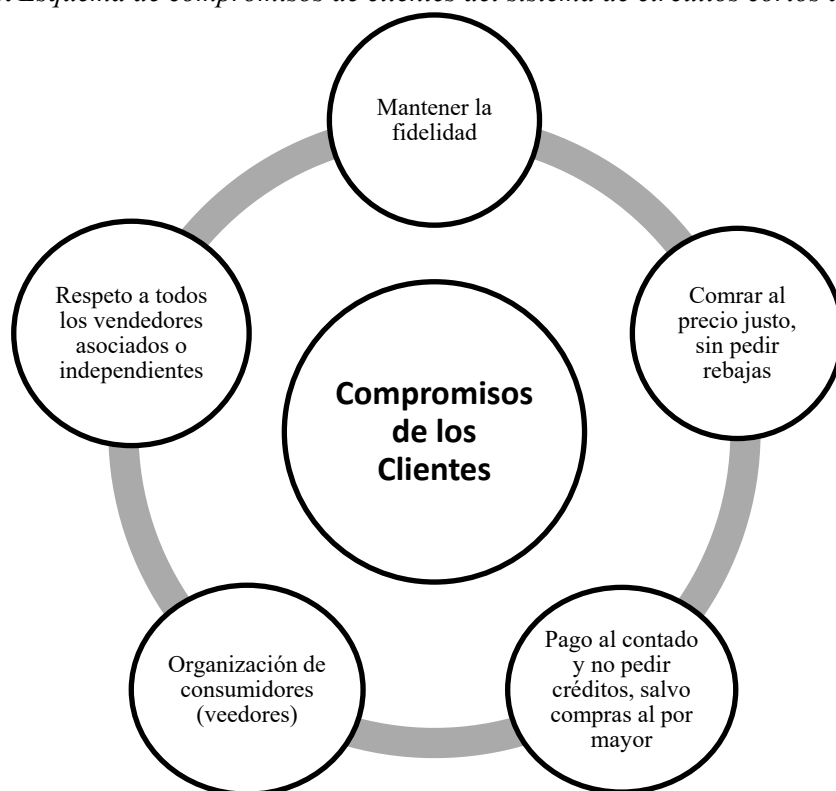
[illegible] Esquema de compromisos de clientes del sistema de circuitos cortos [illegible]

Mantener la fidelidad

Comrar al precio justo, sin pedir rebajas

Pago al contado y no pedir créditos, salvo compras al por mayor

Organización de consumidores (veedores)

Respeto a todos los vendedores asociados o independientes

Compromisos de los Clientes